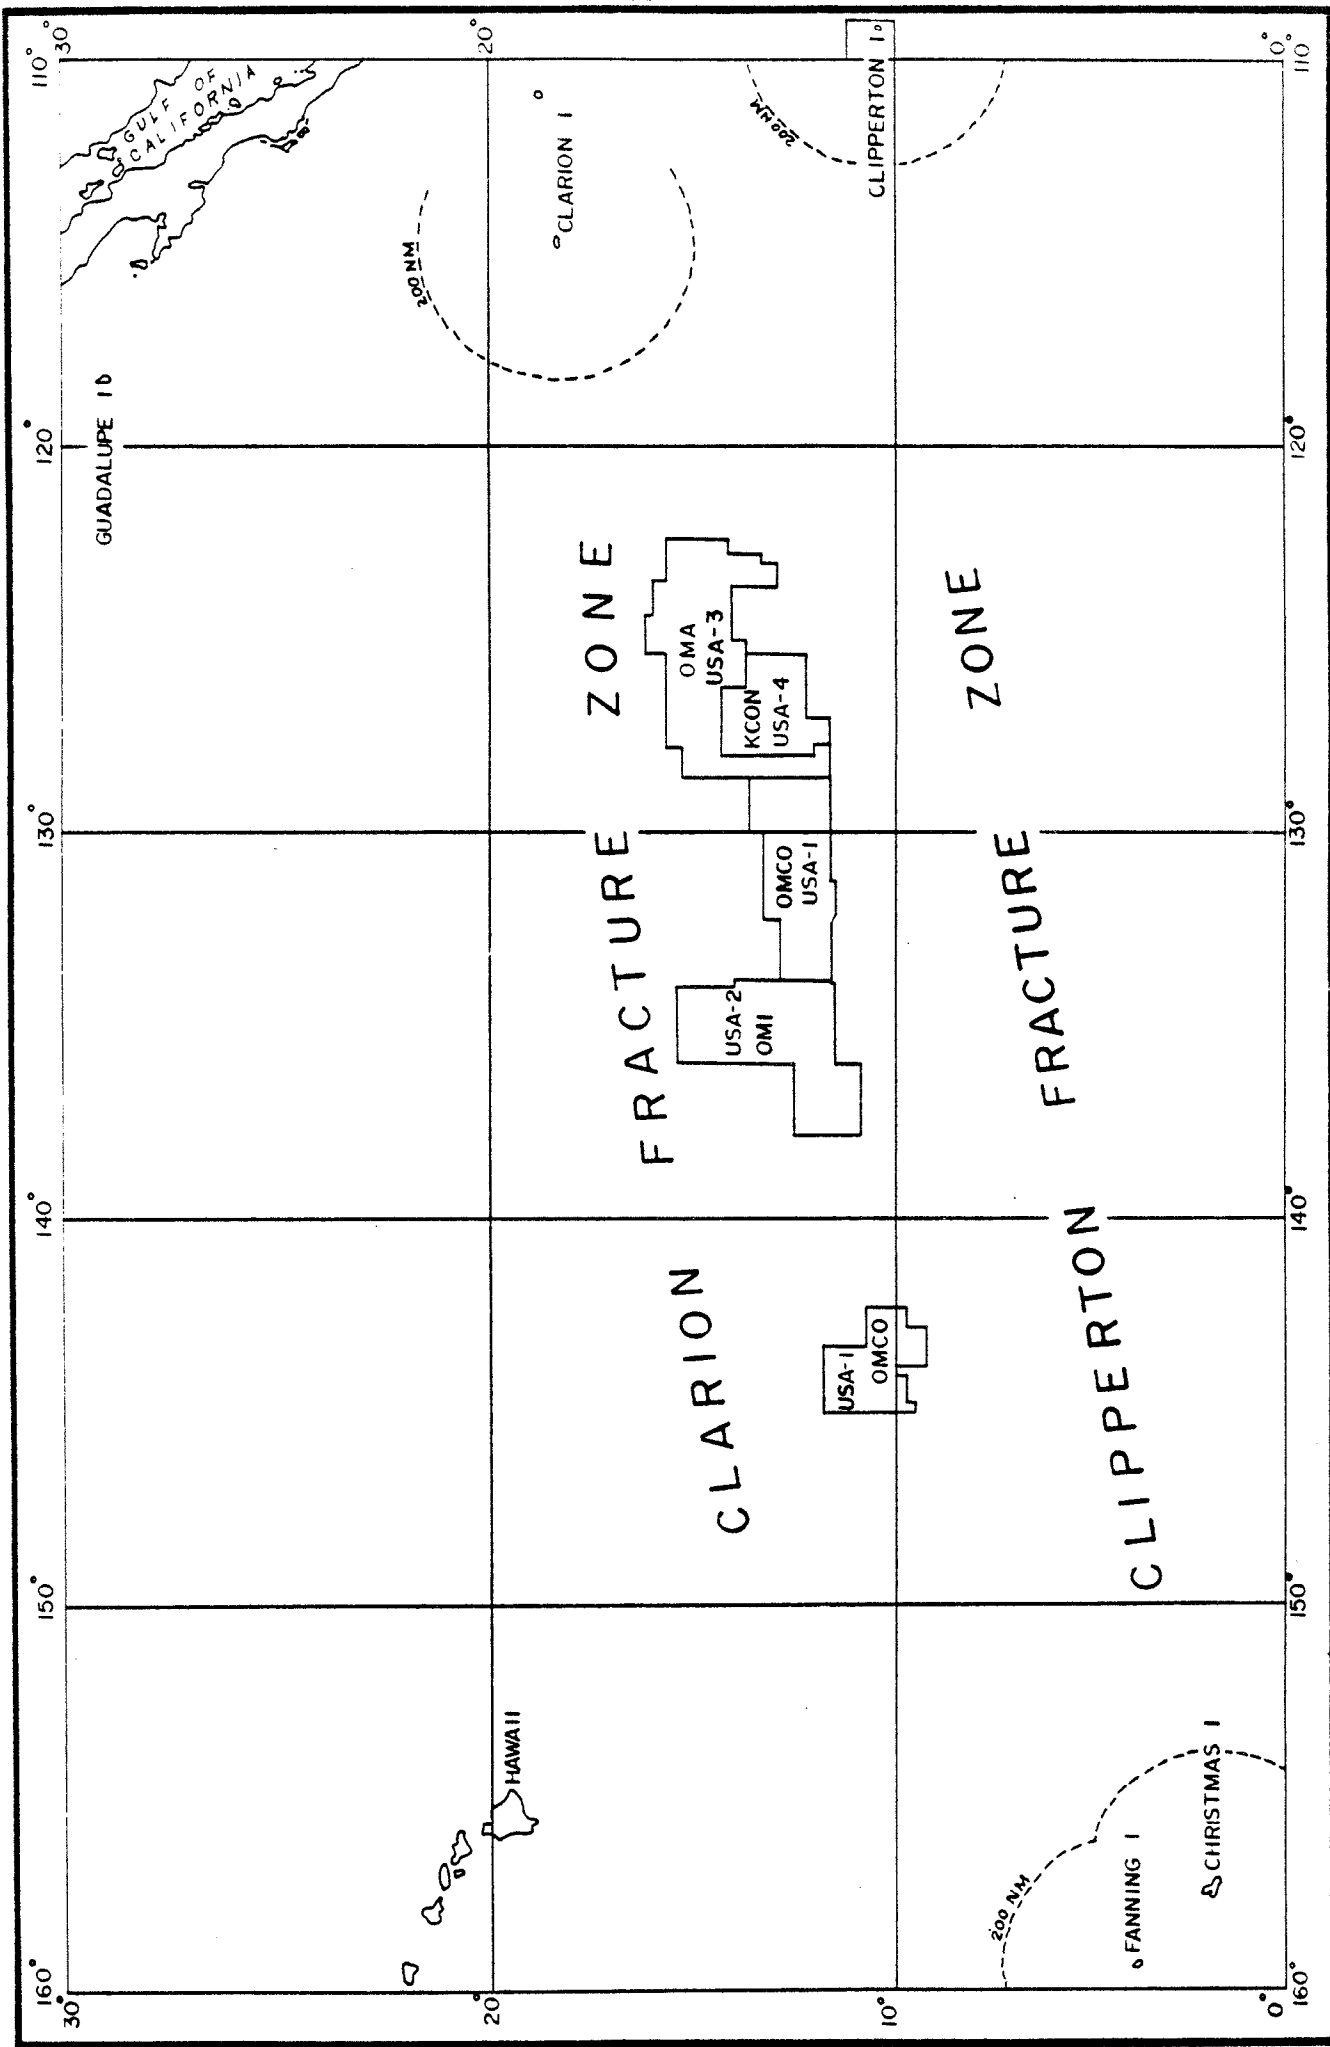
110° 30°
20°
10°
0° 110
GULF OF CALIFORNIA
CLARION I
200 NM
CLIPPERTON I
200 NM
GUADALUPE I
120
120°
ZONE
OMA USA-3
KCON USA-4
ZONE
130°
130°
FRACTURE
OMCO USA-1
FRACTURE
USA-2 OMI
140°
140
CLARION
USA-1 OMCO
CLIPPERTON
150°
150
HAWAII
CHRISTMAS I
FANNING I
200 NM
160° 30
20
10°
0° 160°